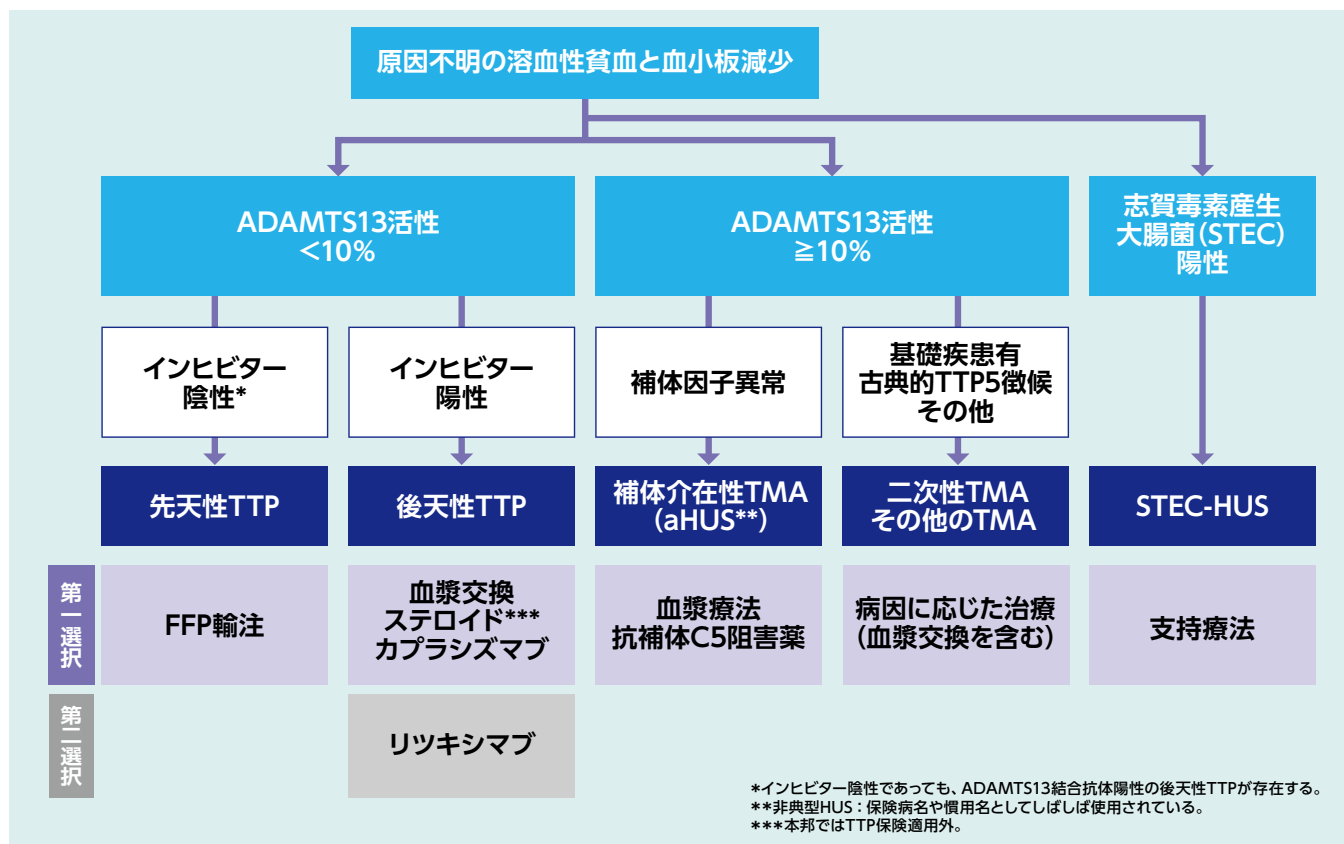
原因不明の溶血性貧血と血小板減少

ADAMTS13活性
<10%

ADAMTS13活性
≧10%

志賀毒素産生
大腸菌(STEC)
陽性

インヒビター
陰性*

インヒビター
陽性

補体因子異常

基礎疾患有
古典的TTP5徴候
その他

先天性TTP

後天性TTP

補体介在性TMA
(aHUS**)

二次性TMA
その他のTMA

STEC-HUS

第一選択

FFP輸注

血漿交換
ステロイド***
カプラシズマブ

血漿療法
抗補体C5阻害薬

病因に応じた治療
(血漿交換を含む)

支持療法

第二選択

リツキシマブ

*インヒビター陰性であっても、ADAMTS13結合抗体陽性の後天性TTPが存在する。
**非典型HUS：保険病名や慣用名としてしばしば使用されている。
***本邦ではTTP保険適用外。